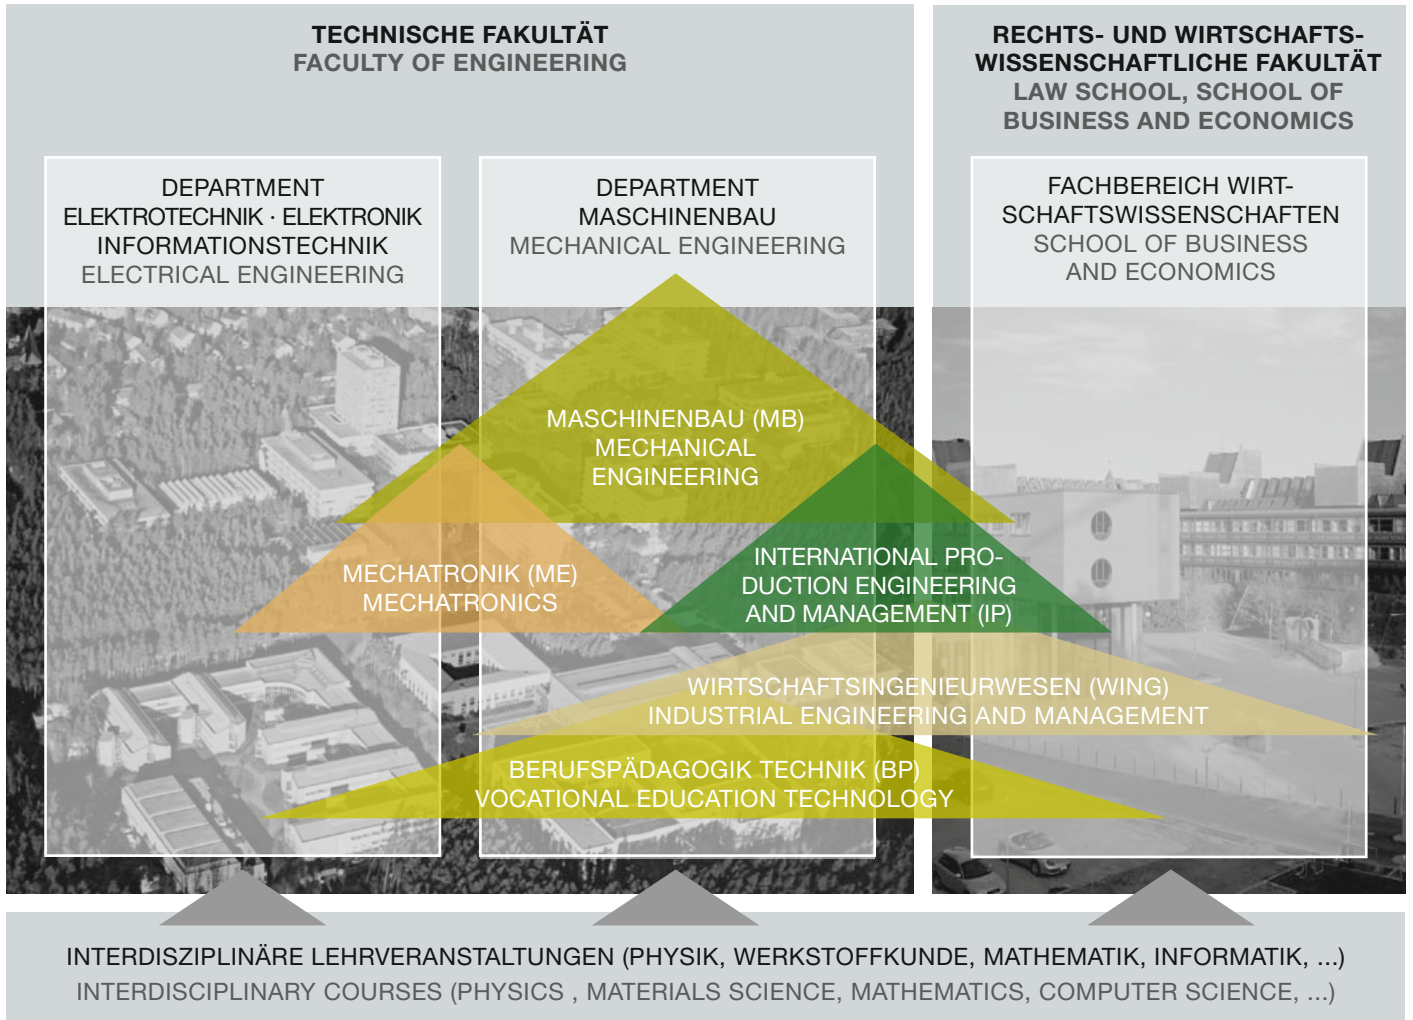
TECHNISCHE FAKULTÄT
FACULTY OF ENGINEERING

RECHTS- UND WIRTSCHAFTSWISSENSCHAFTLICHE FAKULTÄT
LAW SCHOOL, SCHOOL OF BUSINESS AND ECONOMICS

DEPARTMENT
ELEKTROTECHNIK · ELEKTRONIK
INFORMATIONSTECHNIK
ELECTRICAL ENGINEERING

DEPARTMENT
MASCHINENBAU
MECHANICAL ENGINEERING

FACHBEREICH WIRTSCHAFTSWISSENSCHAFTEN
SCHOOL OF BUSINESS AND ECONOMICS

MASCHINENBAU (MB)
MECHANICAL ENGINEERING

MECHATRONIK (ME)
MECHATRONICS

INTERNATIONAL PRODUCTION ENGINEERING AND MANAGEMENT (IP)

WIRTSCHAFTSINGENIEURWESEN (WING)
INDUSTRIAL ENGINEERING AND MANAGEMENT

BERUFSPÄDAGOGIK TECHNIK (BP)
VOCATIONAL EDUCATION TECHNOLOGY

INTERDISZIPLINÄRE LEHRVERANSTALTUNGEN (PHYSIK, WERKSTOFFKUNDE, MATHEMATIK, INFORMATIK, ...)
INTERDISCIPLINARY COURSES (PHYSICS , MATERIALS SCIENCE, MATHEMATICS, COMPUTER SCIENCE, ...)